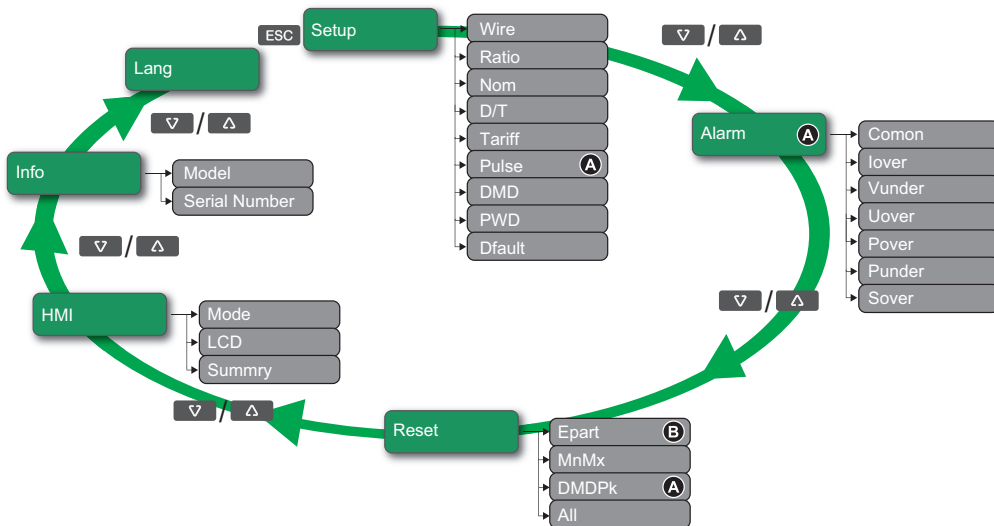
ESC Setup

Wire
Ratio
Nom
D/T
Tariff
Pulse A
DMD
PWD
Dfault

▽ / △

Alarm A

Comon
Iover
Vunder
Uover
Pover
Punder
Sover

▽ / △

Reset

Epart B
MnMx
DMDPk A
All

▽ / △

HMI

Mode
LCD
Summry

▽ / △

Info

Model
Serial Number

▽ / △

Lang